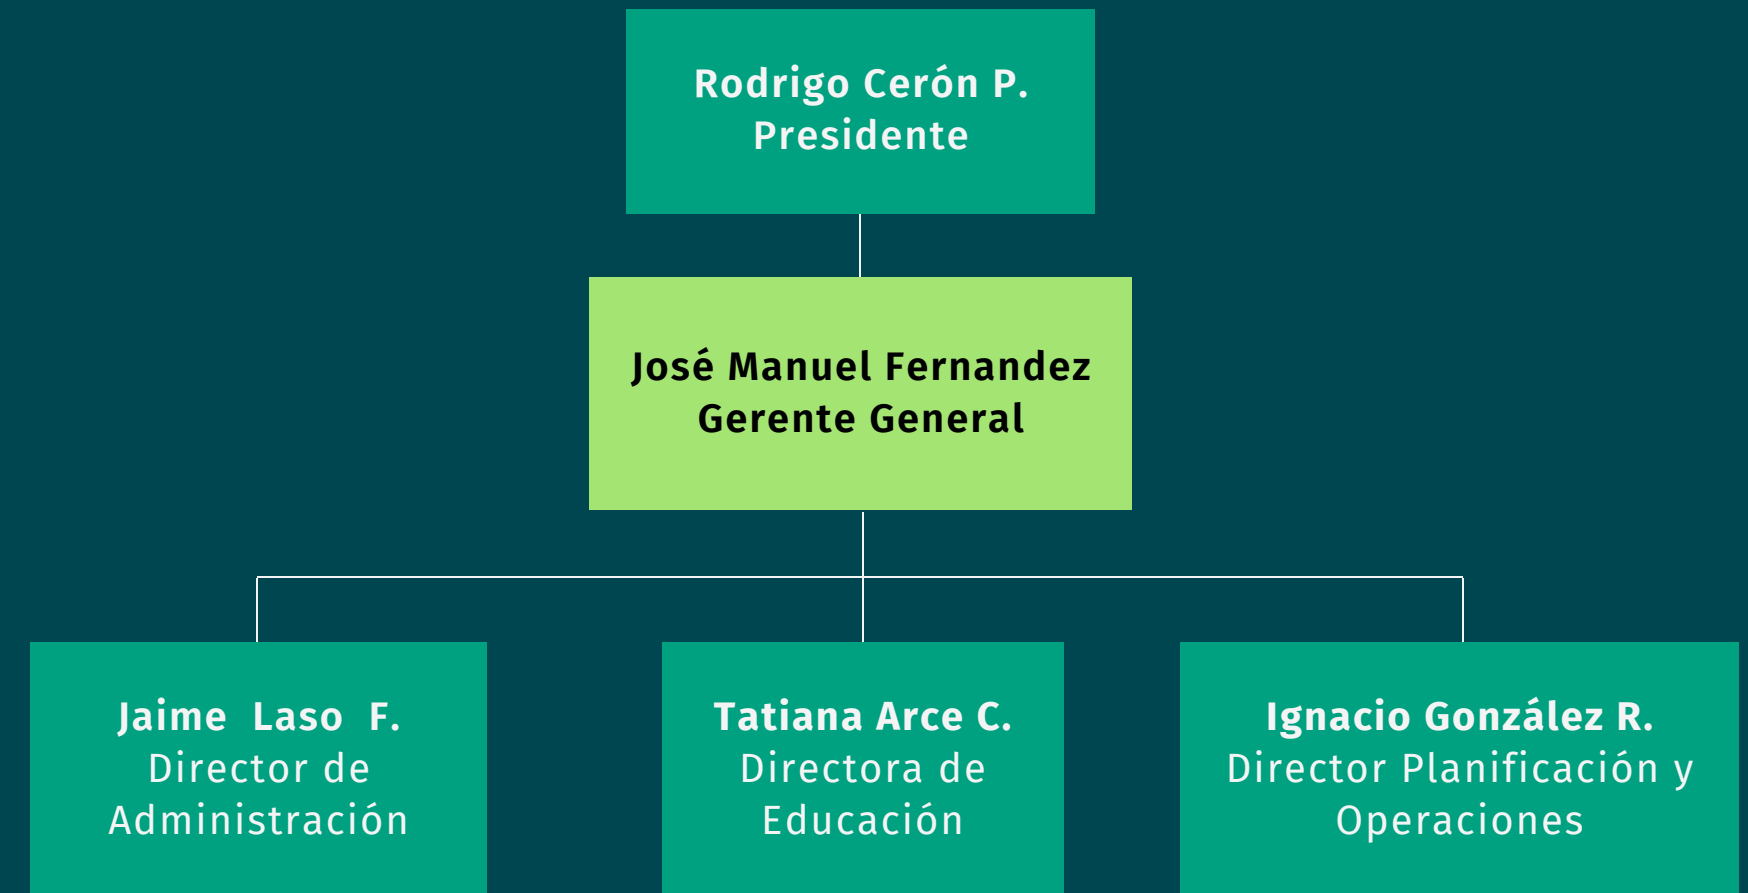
Rodrigo Cerón P.
Presidente

José Manuel Fernandez
Gerente General

Jaime Laso F.
Director de Administración

Tatiana Arce C.
Directora de Educación

Ignacio González R.
Director Planificación y Operaciones